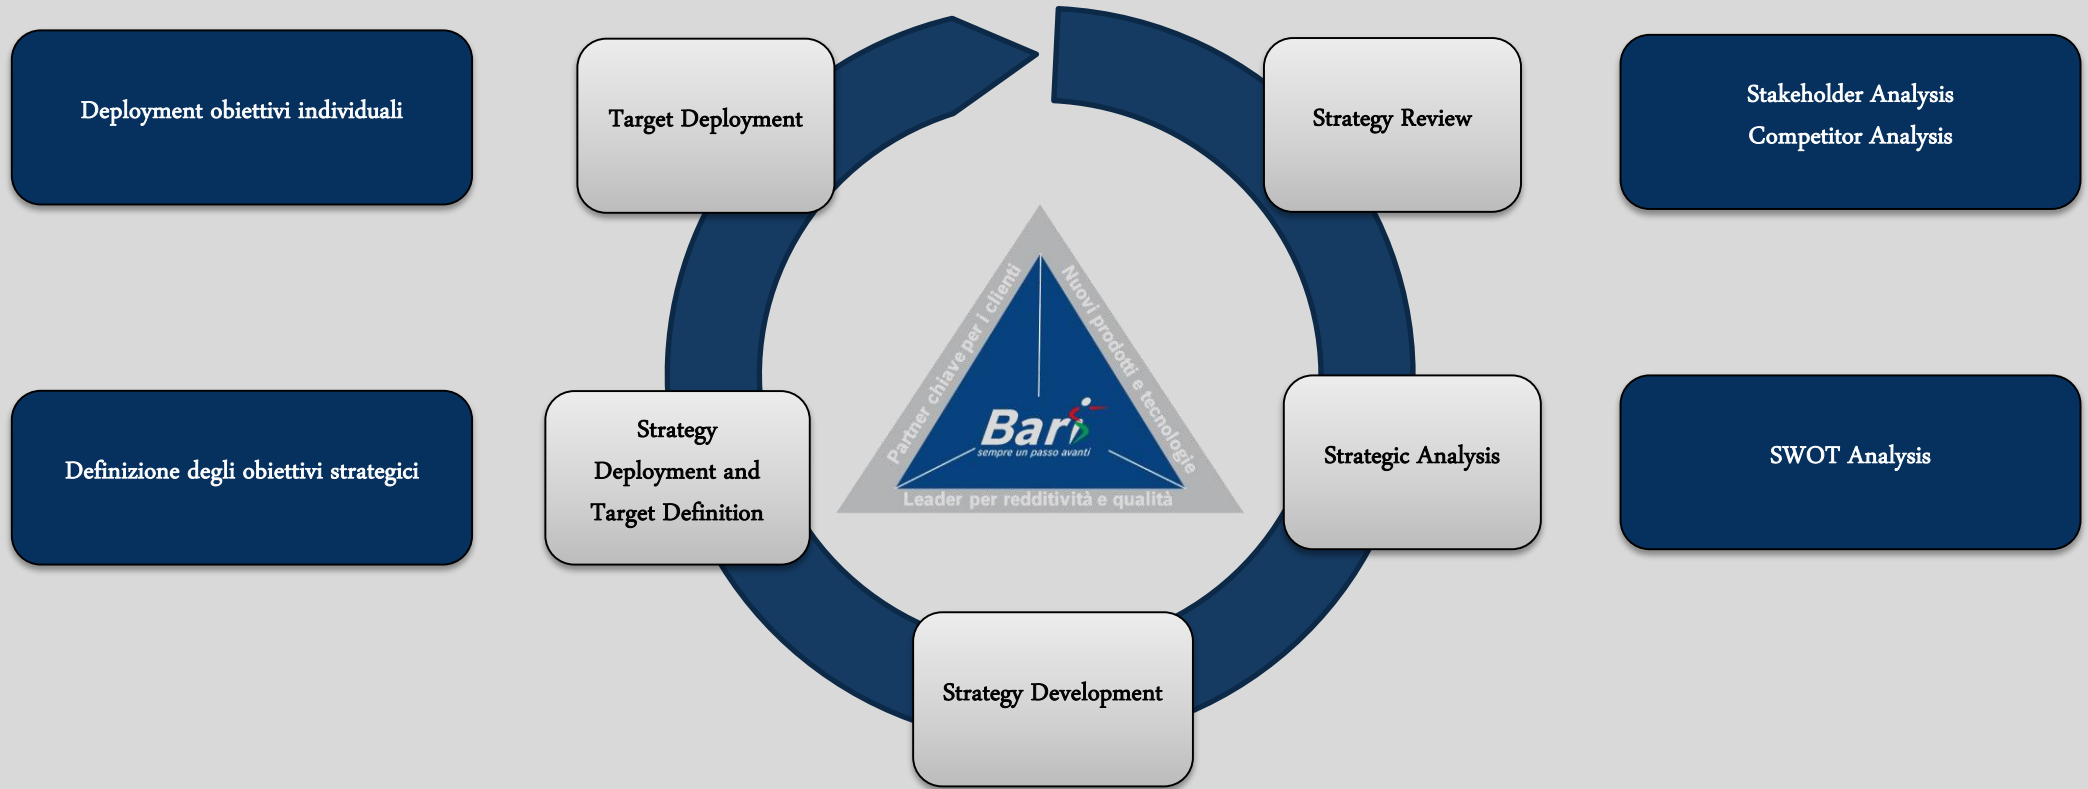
Deployment obiettivi individuali

Target Deployment

Strategy Review

Stakeholder Analysis
Competitor Analysis

Partner chiave per i clienti

Nuovi prodotti e tecnologie

Bari
sempre un passo avanti

Leader per redditività e qualità

Definizione degli obiettivi strategici

Strategy Deployment and Target Definition

Strategic Analysis

SWOT Analysis

Strategy Development